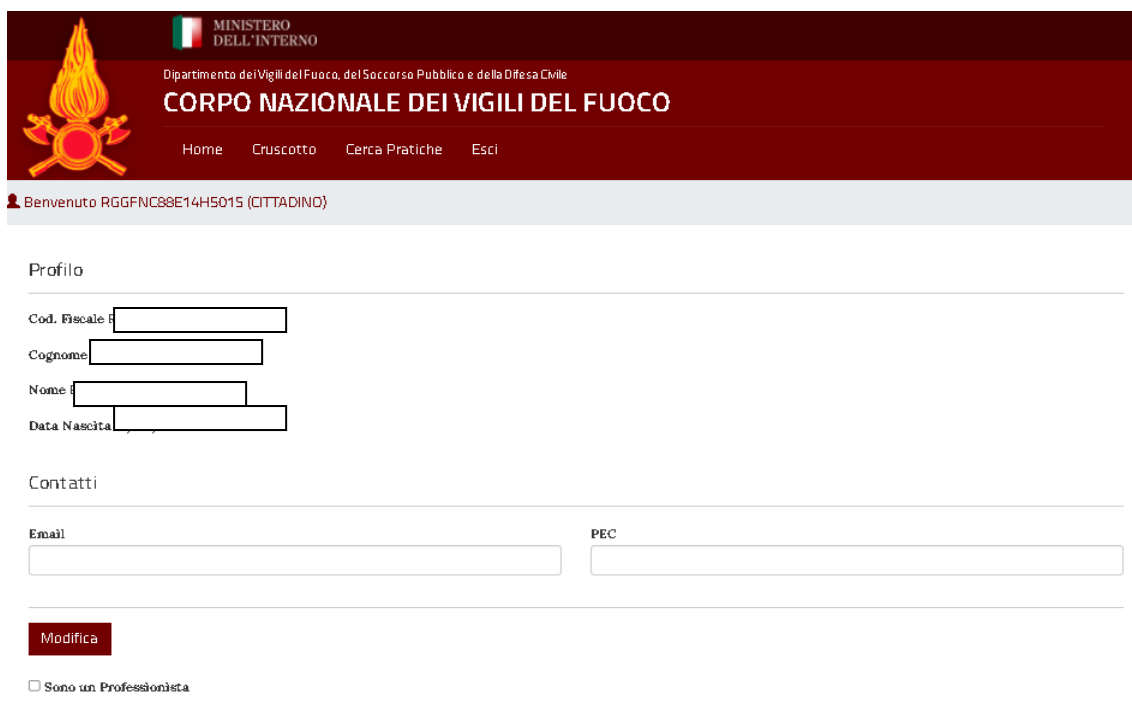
MINISTERO
DELL'INTERNO

Dipartimento dei Vigili del Fuoco, del Soccorso Pubblico e della Difesa Civile

CORPO NAZIONALE DEI VIGILI DEL FUOCO

Home Cruscotto Cerca Pratiche Esci

Benvenuto RGGFNC88E14H5015 (CITTADINO)

Profilo

Cod. Fiscale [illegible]

Cognome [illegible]

Nome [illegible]

Data Nascita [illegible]

Contatti

Email

PEC

Modifica

Sono un Professionista